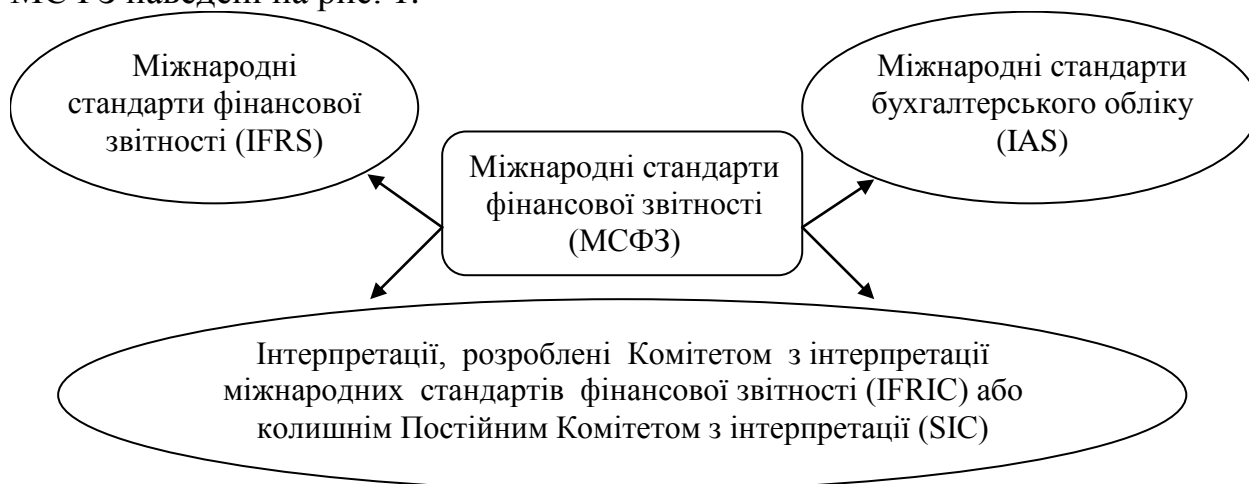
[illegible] наведені на рис. 1.

Міжнародні стандарти фінансової звітності (IFRS)

Міжнародні стандарти фінансової звітності (МСФЗ)

Міжнародні стандарти бухгалтерського обліку (IAS)

Інтерпретації, розроблені Комітетом з інтерпретації міжнародних стандартів фінансової звітності (IFRIC) або колишнім Постійним Комітетом з інтерпретації (SIC)